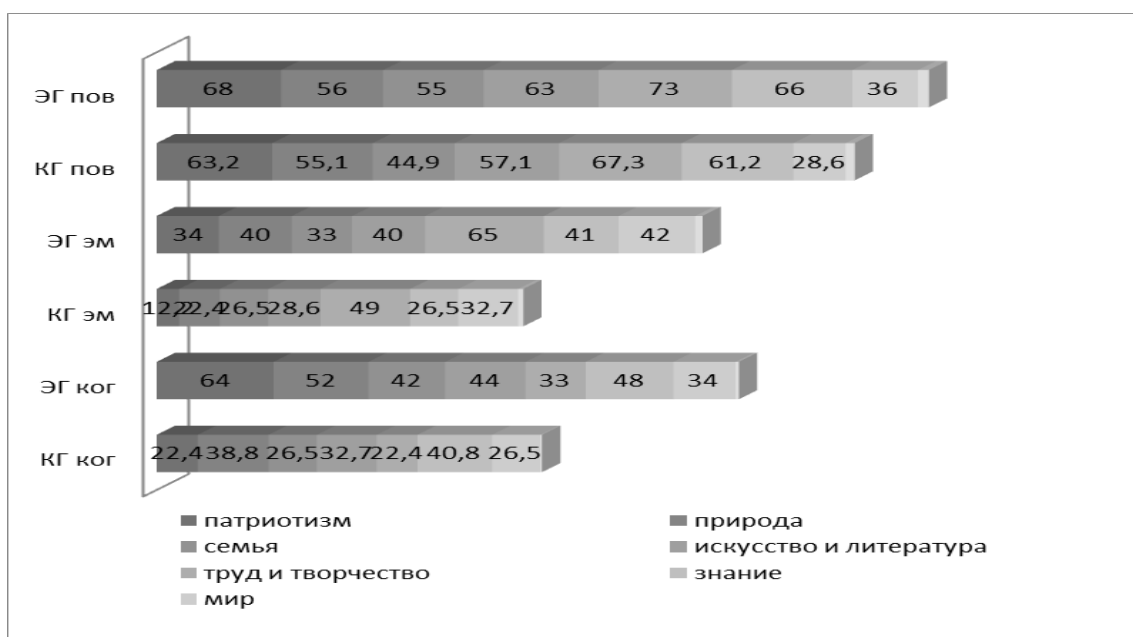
ЭГ пов 68 56 55 63 73 66 36

КГ пов 63,2 55,1 44,9 57,1 67,3 61,2 28,6

ЭГ эм 34 40 33 40 65 41 42

КГ эм 12,2 22,4 26,5 28,6 49 26,5 32,7

ЭГ ког 64 52 42 44 33 48 34

КГ ког 22,4 38,8 26,5 32,7 22,4 40,8 26,5

патриотизм
природа
семья
искусство и литература
труд и творчество
знание
мир